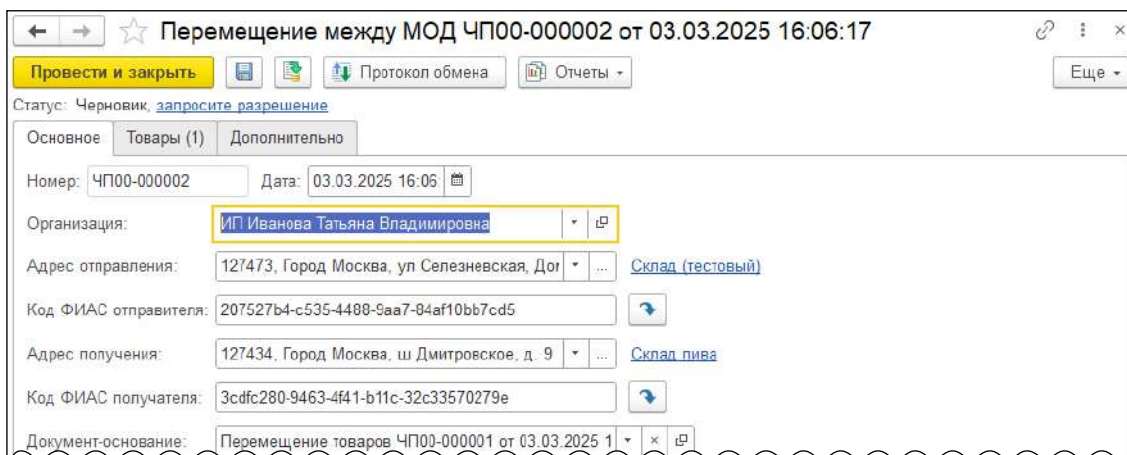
Перемещение между МОД ЧП00-000002 от 03.03.2025 16:06:17

Провести и закрыть

Протокол обмена

Отчеты

Еще

Статус: Черновик, запросите разрешение

Основное | Товары (1) | Дополнительно

Номер: ЧП00-000002 Дата: 03.03.2025 16:06

Организация: ИП Иванова Татьяна Владимировна

Адрес отправления: 127473, Город Москва, ул Селезневская, Дог ... Склад (тестовый)

Код ФИАС отправителя: 207527b4-c535-4488-9aa7-84af10bb7cd5

Адрес получения: 127434, Город Москва, ш Дмитровское, д. 9 ... Склад пива

Код ФИАС получателя: 3cdfc280-9463-4f41-b11c-32c33570279e

Документ-основание: Перемещение товаров ЧП00-000001 от 03.03.2025 1